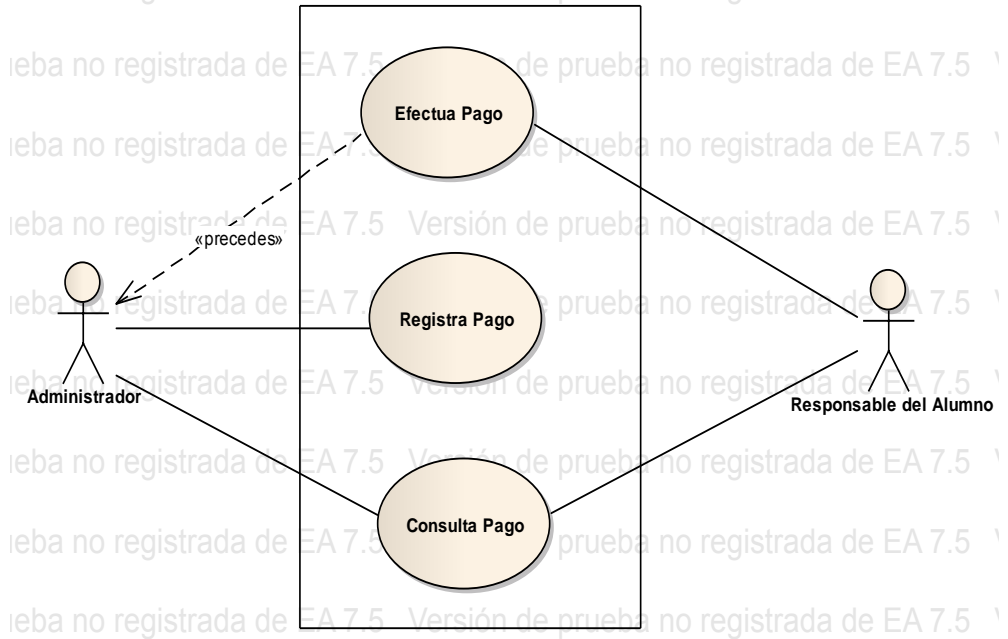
Efectua Pago

Registra Pago

Consulta Pago

«precedes»

Administrador

Responsable del Alumno

ıeba no registrada de EA 7.5 Versión de prueba no registrada de EA 7.5 V
ıeba no registrada de EA 7.5 Versión de prueba no registrada de EA 7.5 V
ıeba no registrada de EA 7.5 Versión de prueba no registrada de EA 7.5 V
ıeba no registrada de EA 7.5 Versión de prueba no registrada de EA 7.5 V
ıeba no registrada de EA 7.5 Versión de prueba no registrada de EA 7.5 V
ıeba no registrada de EA 7.5 Versión de prueba no registrada de EA 7.5 V
ıeba no registrada de EA 7.5 Versión de prueba no registrada de EA 7.5 V
ıeba no registrada de EA 7.5 Versión de prueba no registrada de EA 7.5 V